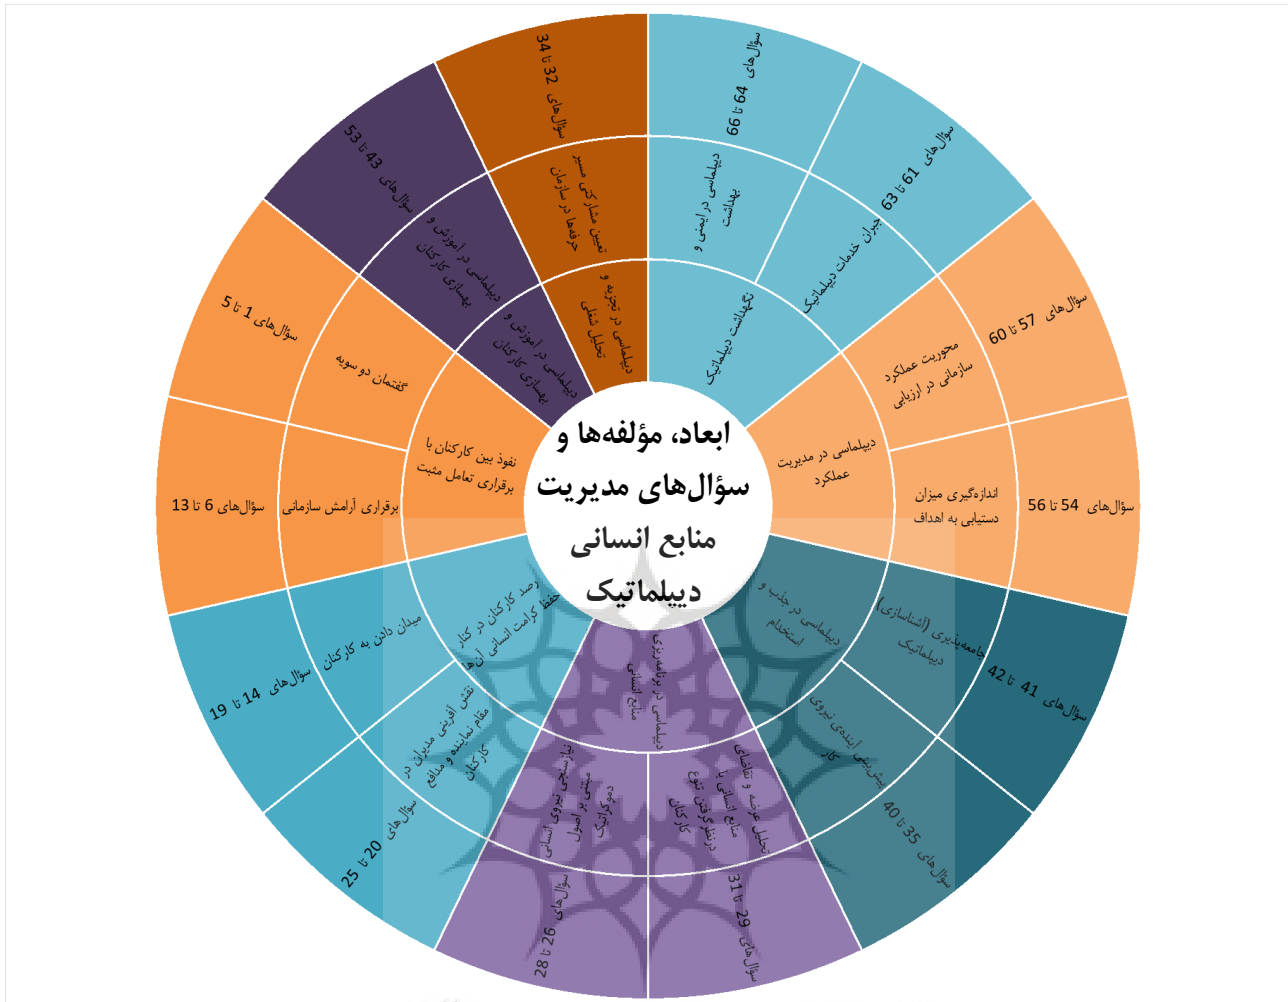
ابعاد، مؤلفه‌ها و سؤال‌های مدیریت منابع انسانی دیپلماتیک

نگهداشت دیپلماتیک
دیپلماسی در ایمنی و بهداشت
سؤال‌های 64 تا 66
جبران خدمات دیپلماتیک
سؤال‌های 61 تا 63

دیپلماسی در مدیریت عملکرد
محوریت عملکرد سازمانی در ارزیابی
سؤال‌های 57 تا 60
اندازه‌گیری میزان دستیابی به اهداف
سؤال‌های 54 تا 56

دیپلماسی در جذب و استخدام
جامعه‌پذیری (آشناسازی) دیپلماتیک
سؤال‌های 41 تا 42
آینده‌ی نیروی کار
پیش‌بینی
سؤال‌های 35 تا 40

دیپلماسی در برنامه‌ریزی منابع انسانی
تحلیل عرضه و تقاضای منابع انسانی با درنظرگرفتن تنوع کارکنان
سؤال‌های 29 تا 31
نیازسنجی نیروی انسانی مبتنی بر اصول دموکراتیک
سؤال‌های 26 تا 28

حفظ کرامت انسانی آن‌ها
رصد کارکنان در کنار
میدان دادن به کارکنان
سؤال‌های 14 تا 19
نقش آفرینی مدیران در مقام نماینده و مدافع کارکنان
سؤال‌های 20 تا 25

نفوذ بین کارکنان با برقراری تعامل مثبت
گفتمان دو سویه
سؤال‌های 1 تا 5
برقراری آرامش سازمانی
سؤال‌های 6 تا 13

دیپلماسی در آموزش و بهسازی کارکنان
دیپلماسی در آموزش و بهسازی کارکنان
سؤال‌های 43 تا 53

دیپلماسی در تجربه و تحلیل شغلی
تعیین مشارکتی مسیر حرفه‌ها در سازمان
سؤال‌های 32 تا 34